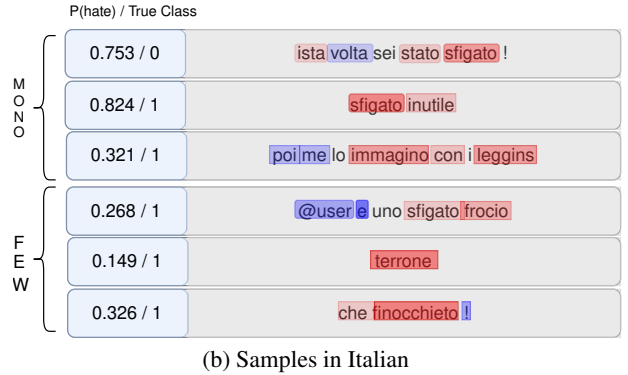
P(hate) / True Class

MONO

| | |
|---|---|
| 0.753 / 0 | ista volta sei stato sfigato ! |
| 0.824 / 1 | sfigato inutile |
| 0.321 / 1 | poi me lo immagino con i leggins |

FEW

| | |
|---|---|
| 0.268 / 1 | @user e uno sfigato frocio |
| 0.149 / 1 | terrone |
| 0.326 / 1 | che finocchieto ! |

(b) Samples in Italian